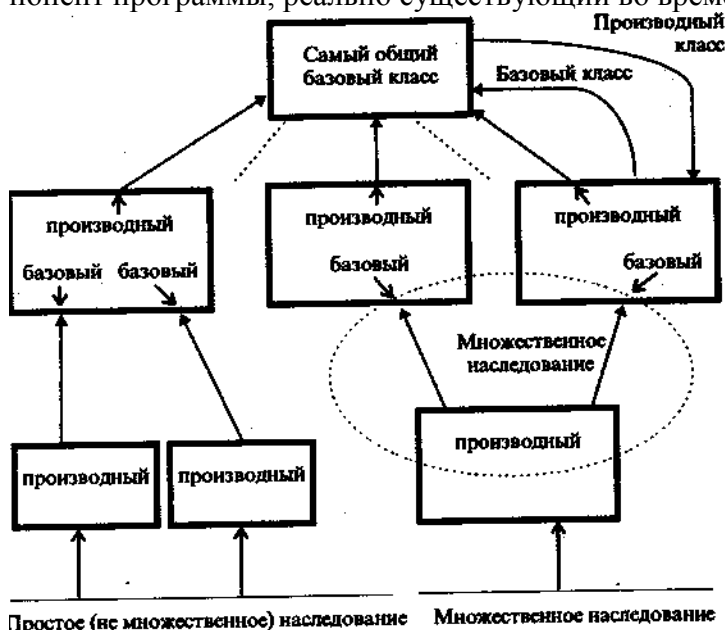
понент программы, реально существующий во врем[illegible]

Производный класс

Самый общий базовый класс

Базовый класс

производный

базовый базовый

производный

базовый

производный

базовый

Множественное наследование

производный

производный

производный

Простое (не множественное) наследование

Множественное наследование